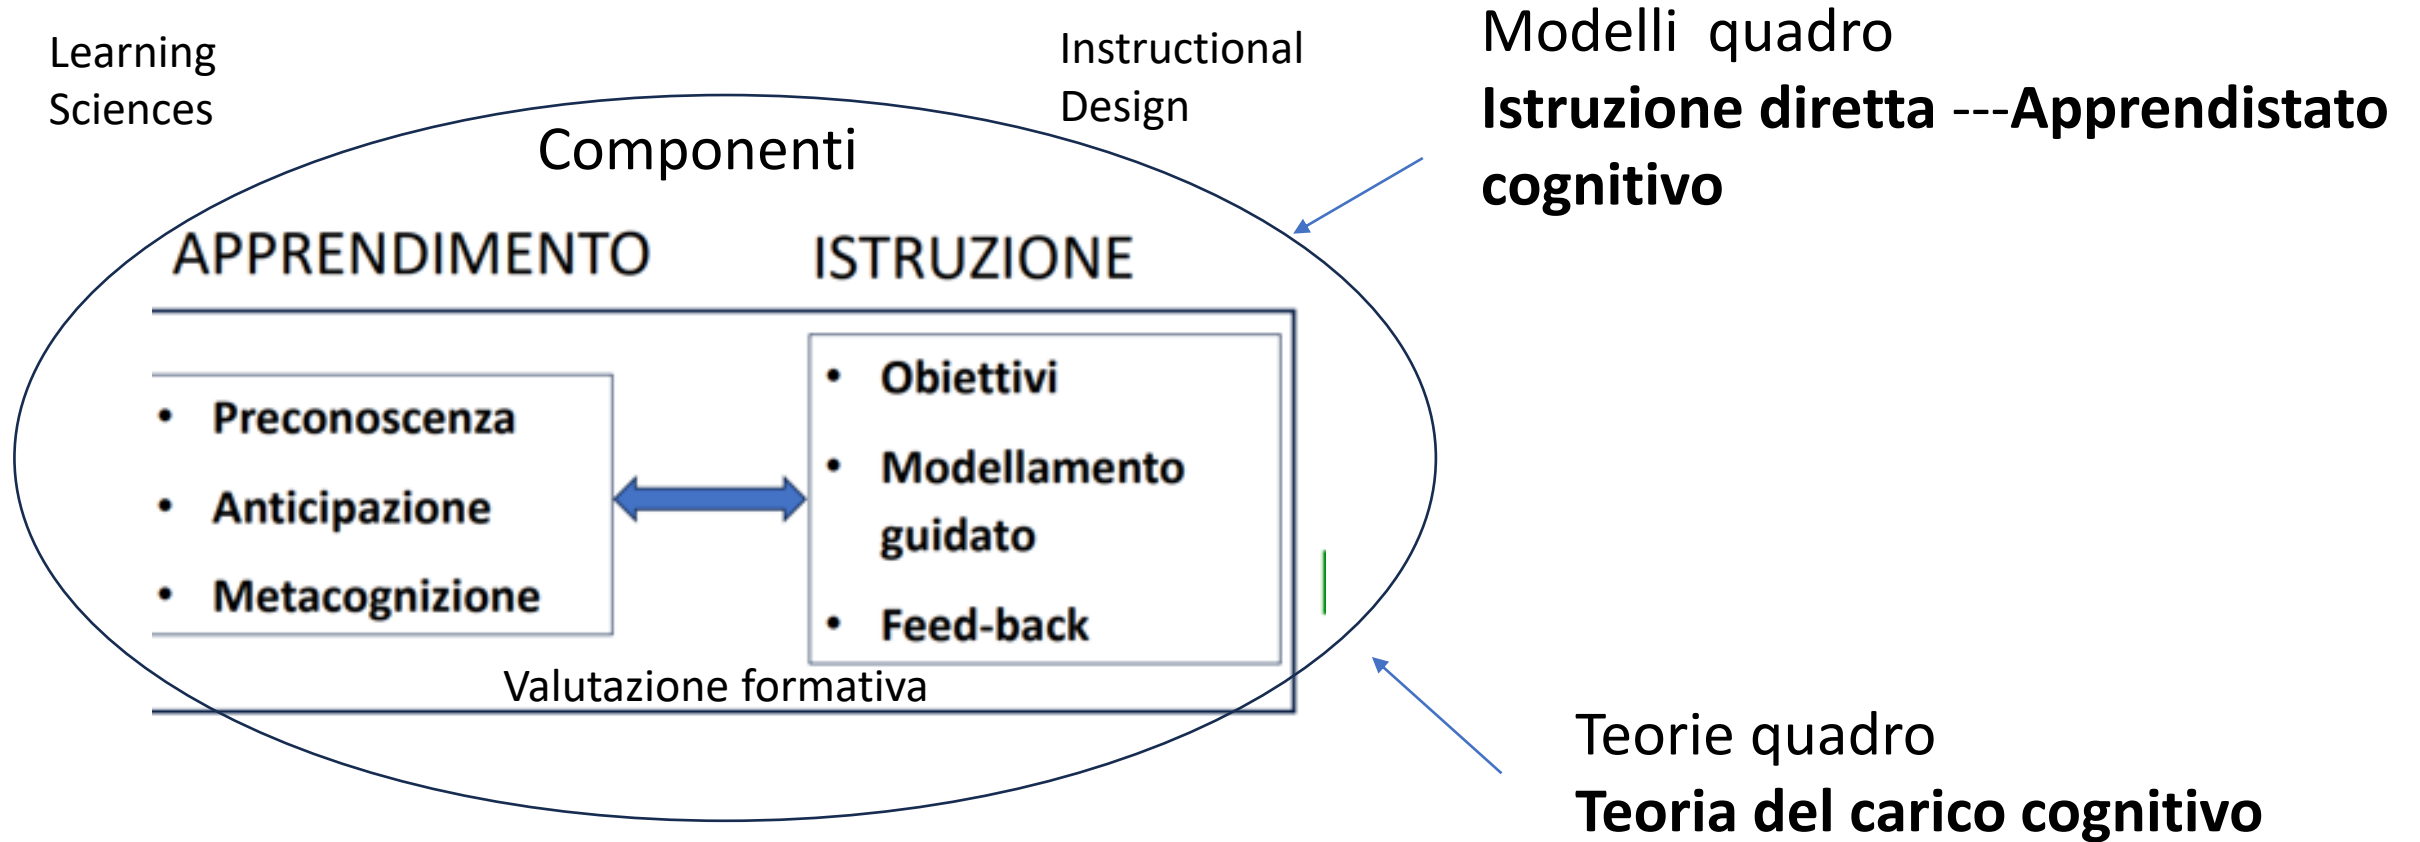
Learning Sciences

Instructional Design

Modelli quadro

**Istruzione diretta ---Apprendistato cognitivo**

Componenti

APPRENDIMENTO

ISTRUZIONE

- **Preconoscenza**
- **Anticipazione**
- **Metacognizione**

- **Obiettivi**
- **Modellamento guidato**
- **Feed-back**

Valutazione formativa

Teorie quadro

**Teoria del carico cognitivo**